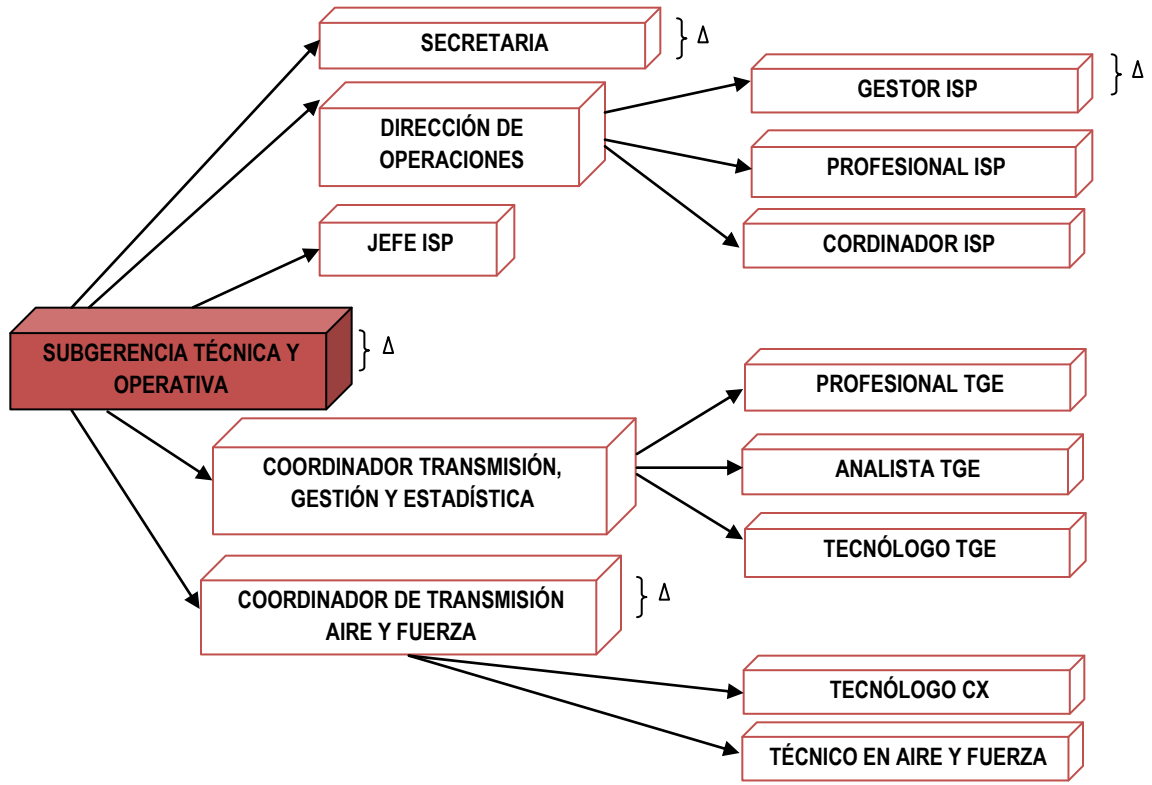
SECRETARIA

} Δ

DIRECCIÓN DE OPERACIONES

GESTOR ISP

} Δ

PROFESIONAL ISP

CORDINADOR ISP

JEFE ISP

SUBGERENCIA TÉCNICA Y OPERATIVA

} Δ

PROFESIONAL TGE

COORDINADOR TRANSMISIÓN, GESTIÓN Y ESTADÍSTICA

ANALISTA TGE

TECNÓLOGO TGE

COORDINADOR DE TRANSMISIÓN AIRE Y FUERZA

} Δ

TECNÓLOGO CX

TÉCNICO EN AIRE Y FUERZA